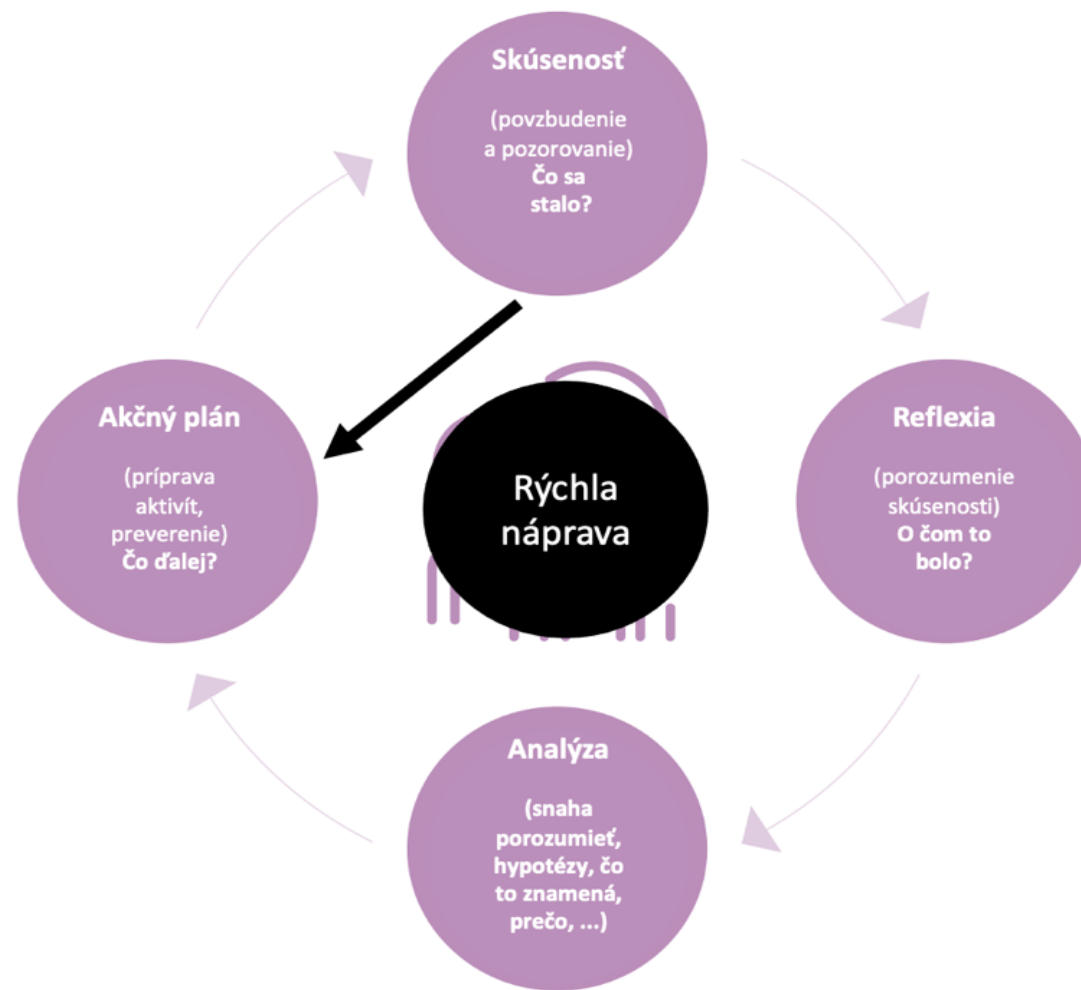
Skúsenosť

(povzbudenie a pozorovanie)
Čo sa stalo?

Reflexia

(porozumenie skúsenosti)
O čom to bolo?

Analýza

(snaha porozumieť, hypotézy, čo to znamená, prečo, ...)

Akčný plán

(príprava aktivít, preverenie)
Čo ďalej?

Rýchla náprava